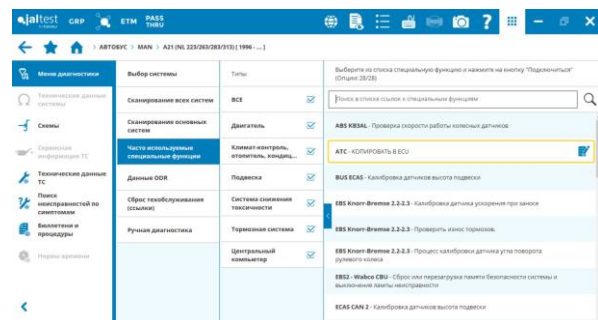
jaltest GRP ETM PASS THRU

> АВТОБУС > MAN > A21 (NL 223/263/283/313) ( 1996 - ... )

Меню диагностики

Технические данные системы

Схемы

Сервисная информация ТС

Технические данные ТС

Поиск неисправностей по симптомам

Бюллетени и процедуры

Нормы времени

Выбор системы

Сканирование всех систем

Сканирование основных систем

Часто используемые специальные функции

Данные OOR

Сброс техобслуживания (ссылки)

Ручная диагностика

Типы

ВСЕ

Двигатель

Климат-контроль, отопитель, кондиц...

Подвеска

Система снижения токсичности

Тормозная система

Центральный компьютер

Выберите из списка специальную функцию и нажмите на кнопку "Подключиться" (Опции 28/28)

Поиск в списке ссылок к специальным функциям

ABS KB3AL - Проверка скорости работы колесных датчиков

ATC - КОПИРОВАТЬ В ECU

BUS ECAS - Калибровка датчиков высота подвески

EBS Knorr-Bremse 2.2-2.3 - Калибровка датчика ускорения при заносе

EBS Knorr-Bremse 2.2-2.3 - Проверить износ тормозов.

EBS Knorr-Bremse 2.2-2.3 - Процесс калибровки датчика угла поворота рулевого колеса

EBS2 - Wabco CBU - Сброс или перезагрузка памяти безопасности системы и выключение лампы неисправности

ECAS CAN 2 - Калибровка датчиков высота подвески